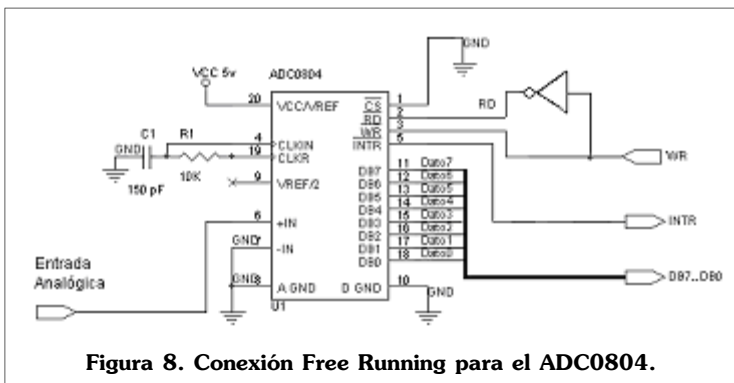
GND

VCC 5v

ADC0804

20 VCC/VREF

1 CS

2 RD

3 RD

5 WR

INTR

C1

R1

4 CLKIN

19 CLKR

GND

150 pF

10K

9 VREF/2

DB7 11 Dato7

DB6 12 Dato6

DB5 13 Dato5

DB4 14 Dato4

DB3 15 Dato3

DB2 16 Dato2

DB1 17 Dato1

DB0 18 Dato0

WR

INTR

6 +IN

GND 7 -IN

Entrada Analógica

GND 8 A GND

D GND 10

GND

U1

DB7..DB0

Figura 8. Conexión Free Running para el ADC0804.